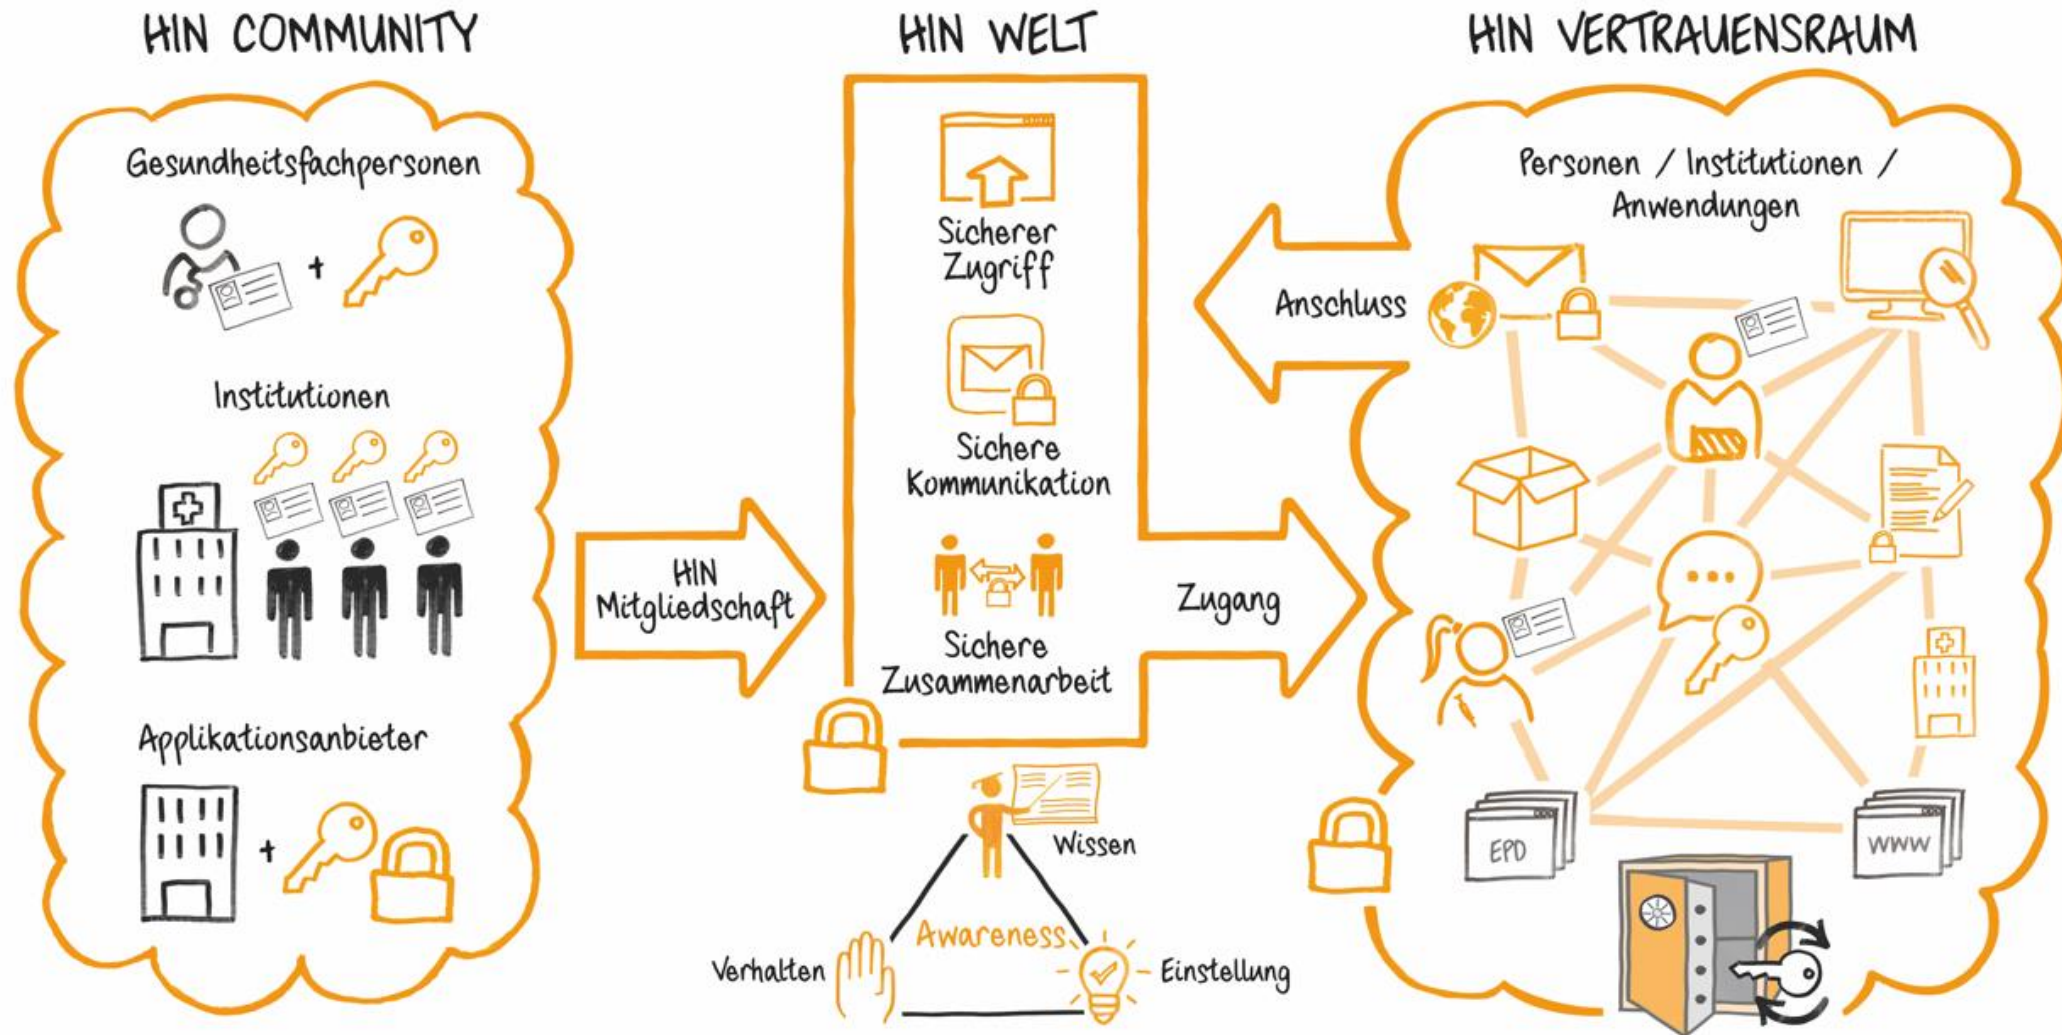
HIN COMMUNITY

Gesundheitsfachpersonen

+

Institutionen

Applikationsanbieter

+

HIN Mitgliedschaft

HIN WELT

Sicherer Zugriff

Sichere Kommunikation

Sichere Zusammenarbeit

Zugang

Anschluss

Wissen

Awareness

Verhalten

Einstellung

HIN VERTRAUENSRAUM

Personen / Institutionen / Anwendungen

EPD

www